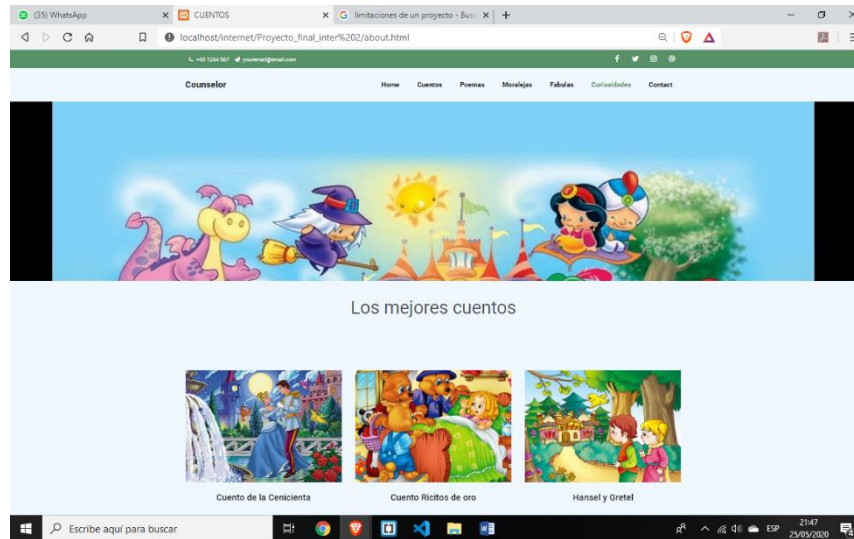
(35) WhatsApp
CUENTOS
limitaciones de un proyecto - Busc
localhost/internet/Proyecto_final_inter%202/about.html

+01 1234 567 youremail@email.com

Counselor
Home Cuentos Poemas Moralejas Fabulas Curiosidades Contact

Los mejores cuentos

Cuento de la Cenicienta
Cuento Ricitos de oro
Hansel y Gretel

Escribe aquí para buscar
ESP 21:47 25/05/2020